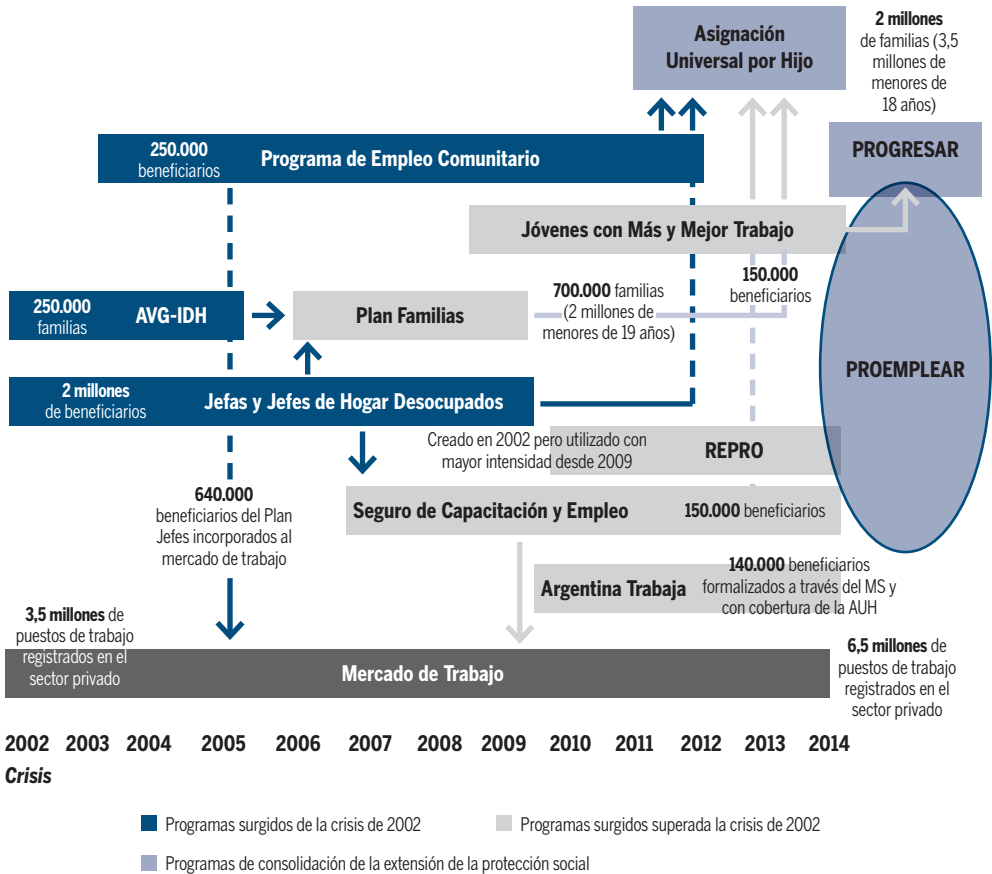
Asignación Universal por Hijo

2 millones de familias (3,5 millones de menores de 18 años)

250.000 beneficiarios

Programa de Empleo Comunitario

PROGRESAR

Jóvenes con Más y Mejor Trabajo

150.000 beneficiarios

250.000 familias

AVG-IDH

Plan Familias

700.000 familias (2 millones de menores de 19 años)

PROEMPLEAR

2 millones de beneficiarios

Jefas y Jefes de Hogar Desocupados

Creado en 2002 pero utilizado con mayor intensidad desde 2009

REPRO

640.000 beneficiarios del Plan Jefes incorporados al mercado de trabajo

Seguro de Capacitación y Empleo

150.000 beneficiarios

Argentina Trabaja

140.000 beneficiarios formalizados a través del MS y con cobertura de la AUH

3,5 millones de puestos de trabajo registrados en el sector privado

Mercado de Trabajo

6,5 millones de puestos de trabajo registrados en el sector privado

2002 2003 2004 2005 2006 2007 2008 2009 2010 2011 2012 2013 2014

Crisis

Programas surgidos de la crisis de 2002

Programas surgidos superada la crisis de 2002

Programas de consolidación de la extensión de la protección social